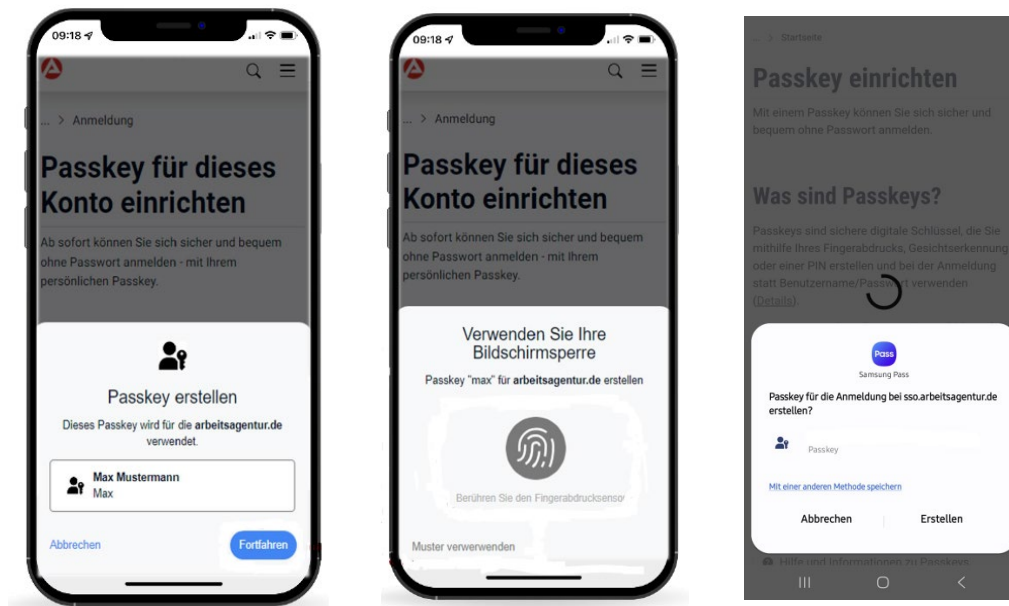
09:18

... > Anmeldung

Passkey für dieses Konto einrichten

Ab sofort können Sie sich sicher und bequem ohne Passwort anmelden - mit Ihrem persönlichen Passkey.

Passkey erstellen

Dieses Passkey wird für die **arbeitsagentur.de** verwendet.

**Max Mustermann**
Max

Abbrechen

Fortfahren

09:18

... > Anmeldung

Passkey für dieses Konto einrichten

Ab sofort können Sie sich sicher und bequem ohne Passwort anmelden - mit Ihrem persönlichen Passkey.

Verwenden Sie Ihre Bildschirmsperre

Passkey "max" für **arbeitsagentur.de** erstellen

Berühren Sie den Fingerabdrucksensor

Muster verwenden

... > Startseite

Passkey einrichten

Mit einem Passkey können Sie sich sicher und bequem ohne Passwort anmelden.

Was sind Passkeys?

Passkeys sind sichere digitale Schlüssel, die Sie mithilfe Ihres Fingerabdrucks, Gesichtserkennung oder einer PIN erstellen und bei der Anmeldung statt Benutzername/Passwort verwenden (Details).

Pass
Samsung Pass

Passkey für die Anmeldung bei sso.arbeitsagentur.de erstellen?

Passkey

Mit einer anderen Methode speichern

Abbrechen

Erstellen

Hilfe und Informationen zu Passkeys